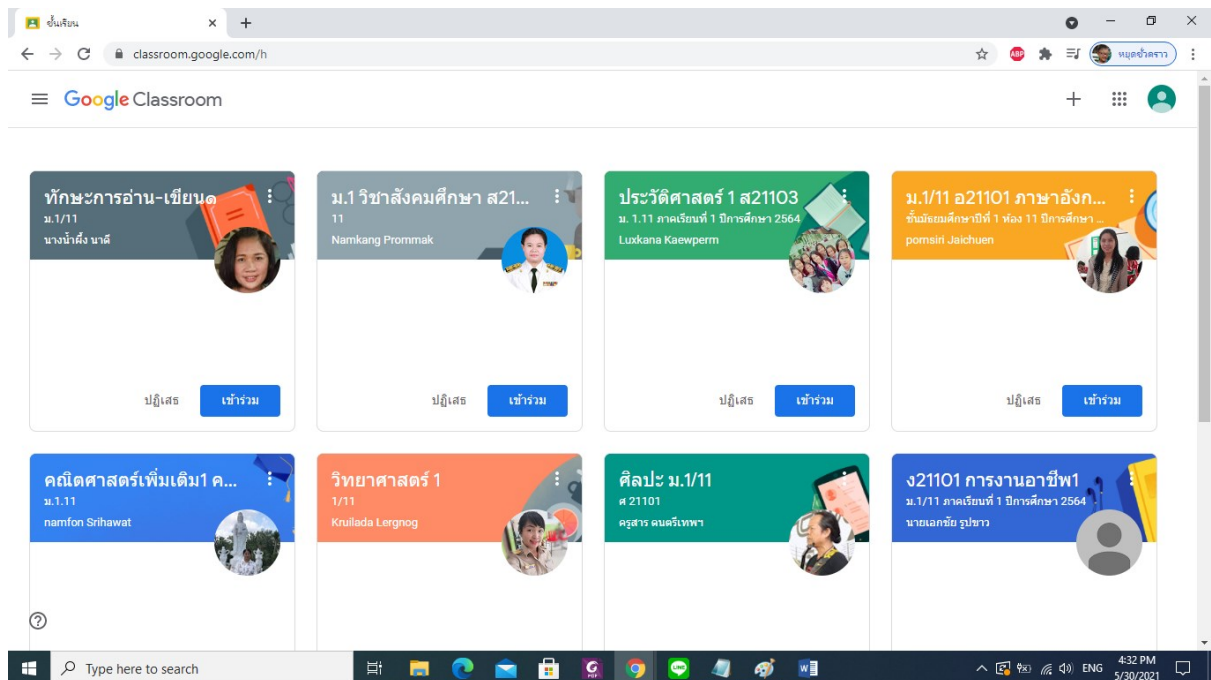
ชั้นเรียน
classroom.google.com/h
หยุดชั่วคราว

Google Classroom

ทักษะการอ่าน-เขียนด
ม.1/11
นางน้ำผึ้ง นาดี
ปฏิเสธ
เข้าร่วม

ม.1 วิชาสังคมศึกษา ส21...
11
Namkang Prommak
ปฏิเสธ
เข้าร่วม

ประวัติศาสตร์ 1 ส21103
ม. 1.11 ภาคเรียนที่ 1 ปีการศึกษา 2564
Luxkana Kaewperm
ปฏิเสธ
เข้าร่วม

ม.1/11 อ21101 ภาษาอังก...
ชั้นมัธยมศึกษาปีที่ 1 ห้อง 11 ปีการศึกษา ...
pornsiri Jaichuen
ปฏิเสธ
เข้าร่วม

คณิตศาสตร์เพิ่มเติม1 ค...
ม.1.11
namfon Srihawat

วิทยาศาสตร์ 1
1/11
Kruilada Lergnog

ศิลปะ ม.1/11
ศ 21101
ครูสาร ฌนตรีเทพา

ง21101 การงานอาชีพ1
ม.1/11 ภาคเรียนที่ 1 ปีการศึกษา 2564
นายเอกชัย รูปขาว

Type here to search
ENG
4:32 PM
5/30/2021